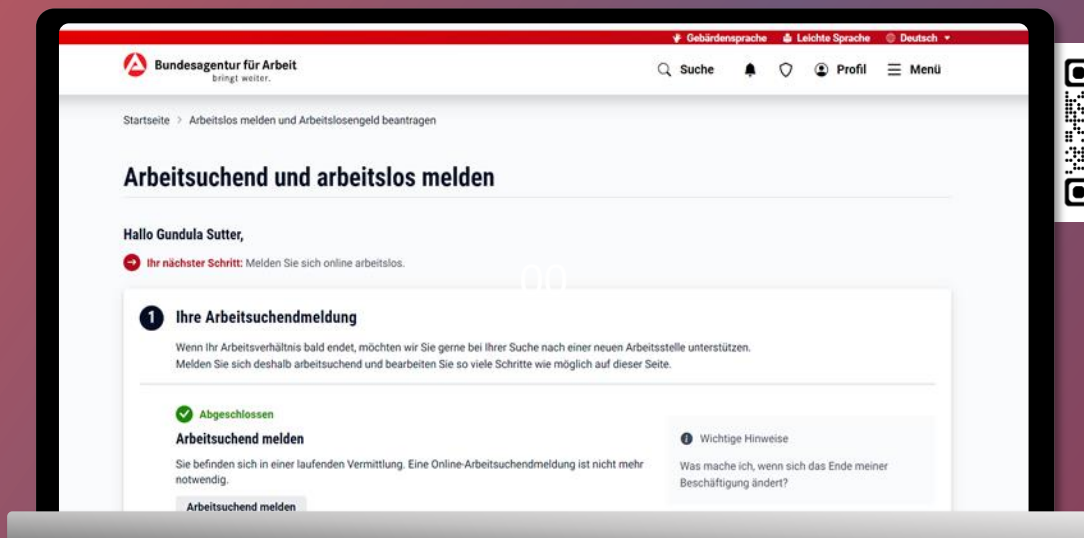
Gebärdensprache Leichte Sprache Deutsch

Bundesagentur für Arbeit
bringt weiter.

Suche Profil Menü

Startseite > Arbeitslos melden und Arbeitslosengeld beantragen

Arbeitsuchend und arbeitslos melden

Hallo Gundula Sutter,

Ihr nächster Schritt: Melden Sie sich online arbeitslos.

1 Ihre Arbeitsuchendmeldung

Wenn Ihr Arbeitsverhältnis bald endet, möchten wir Sie gerne bei Ihrer Suche nach einer neuen Arbeitsstelle unterstützen. Melden Sie sich deshalb arbeitsuchend und bearbeiten Sie so viele Schritte wie möglich auf dieser Seite.

Abgeschlossen

Arbeitsuchend melden

Sie befinden sich in einer laufenden Vermittlung. Eine Online-Arbeitsuchendmeldung ist nicht mehr notwendig.

Arbeitsuchend melden

Wichtige Hinweise

Was mache ich, wenn sich das Ende meiner Beschäftigung ändert?